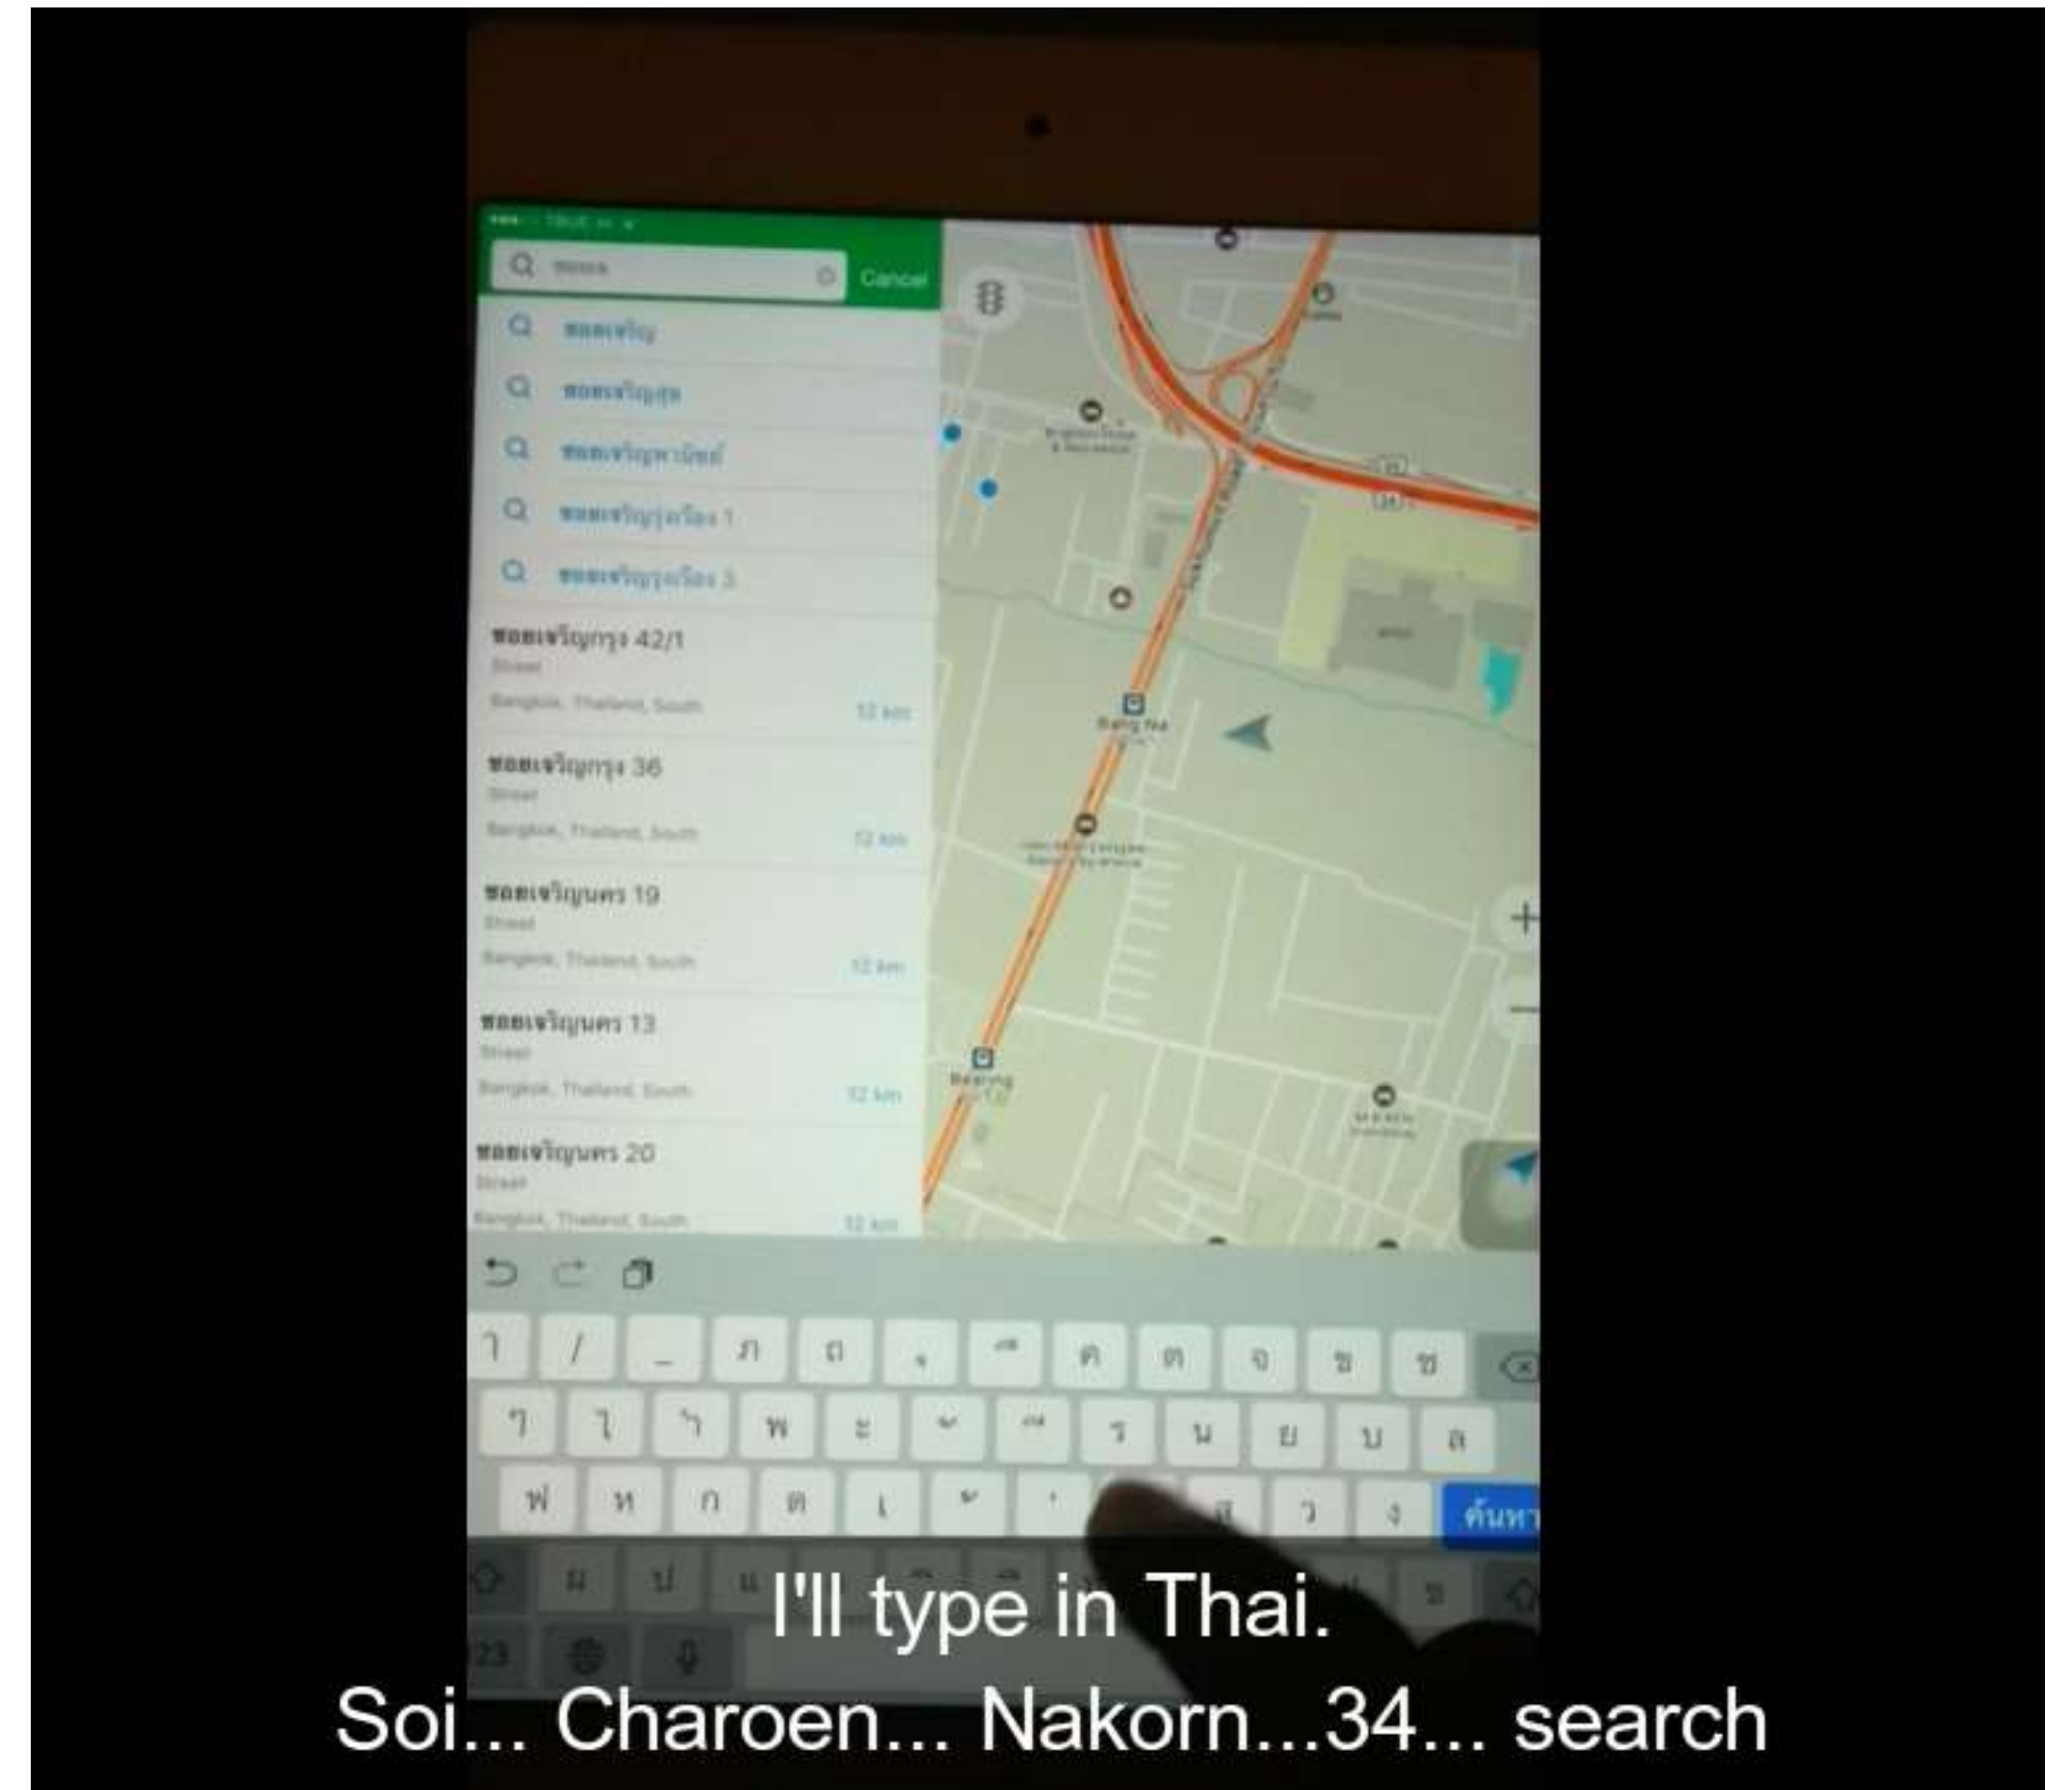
Cancel

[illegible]
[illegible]
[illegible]
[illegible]
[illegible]

ซอยเจริญกรุง 42/1
Street
Bangkok, Thailand, South
12 km

ซอยเจริญกรุง 36
Street
Bangkok, Thailand, South
12 km

ซอยเจริญนคร 19
Street
Bangkok, Thailand, South
12 km

ซอยเจริญนคร 13
Street
Bangkok, Thailand, South
12 km

ซอยเจริญนคร 20
Street
Bangkok, Thailand, South
12 km

Bang Na
Bearing

ค้นหา

I'll type in Thai.
Soi... Charoen... Nakorn...34... search